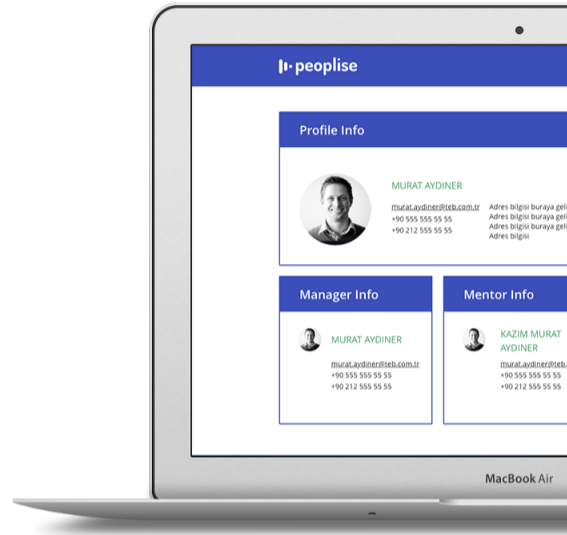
peoplise

Profile Info

MURAT AYDINER

murat.aydiner@teb.com.tr
+90 555 555 55 55
+90 212 555 55 55

Adres bilgisi buraya geli
Adres bilgisi buraya geli
Adres bilgisi buraya geli
Adres bilgisi

Manager Info

MURAT AYDINER

murat.aydiner@teb.com.tr
+90 555 555 55 55
+90 212 555 55 55

Mentor Info

KAZIM MURAT AYDINER

murat.aydiner@teb.com
+90 555 555 55 55
+90 212 555 55 55

MacBook Air